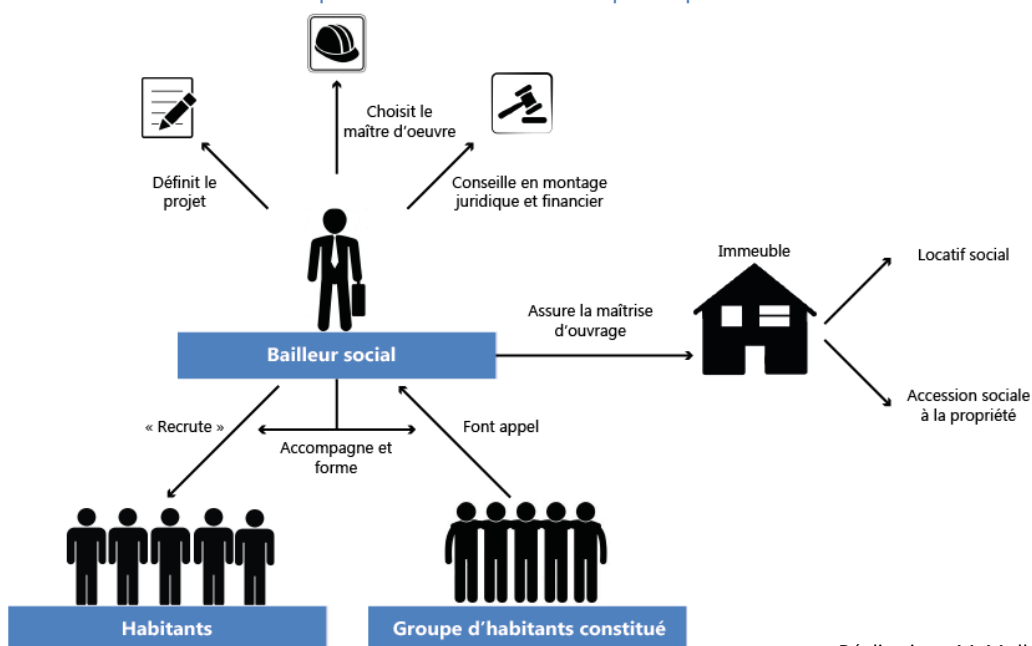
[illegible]

Choisit le maître d'oeuvre

Définit le projet

Conseille en montage juridique et financier

Immeuble

Locatif social

Assure la maîtrise d'ouvrage

Bailleur social

Accession sociale à la propriété

« Recrute »

Font appel

Accompagne et forme

Habitants

Groupe d'habitants constitué

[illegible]